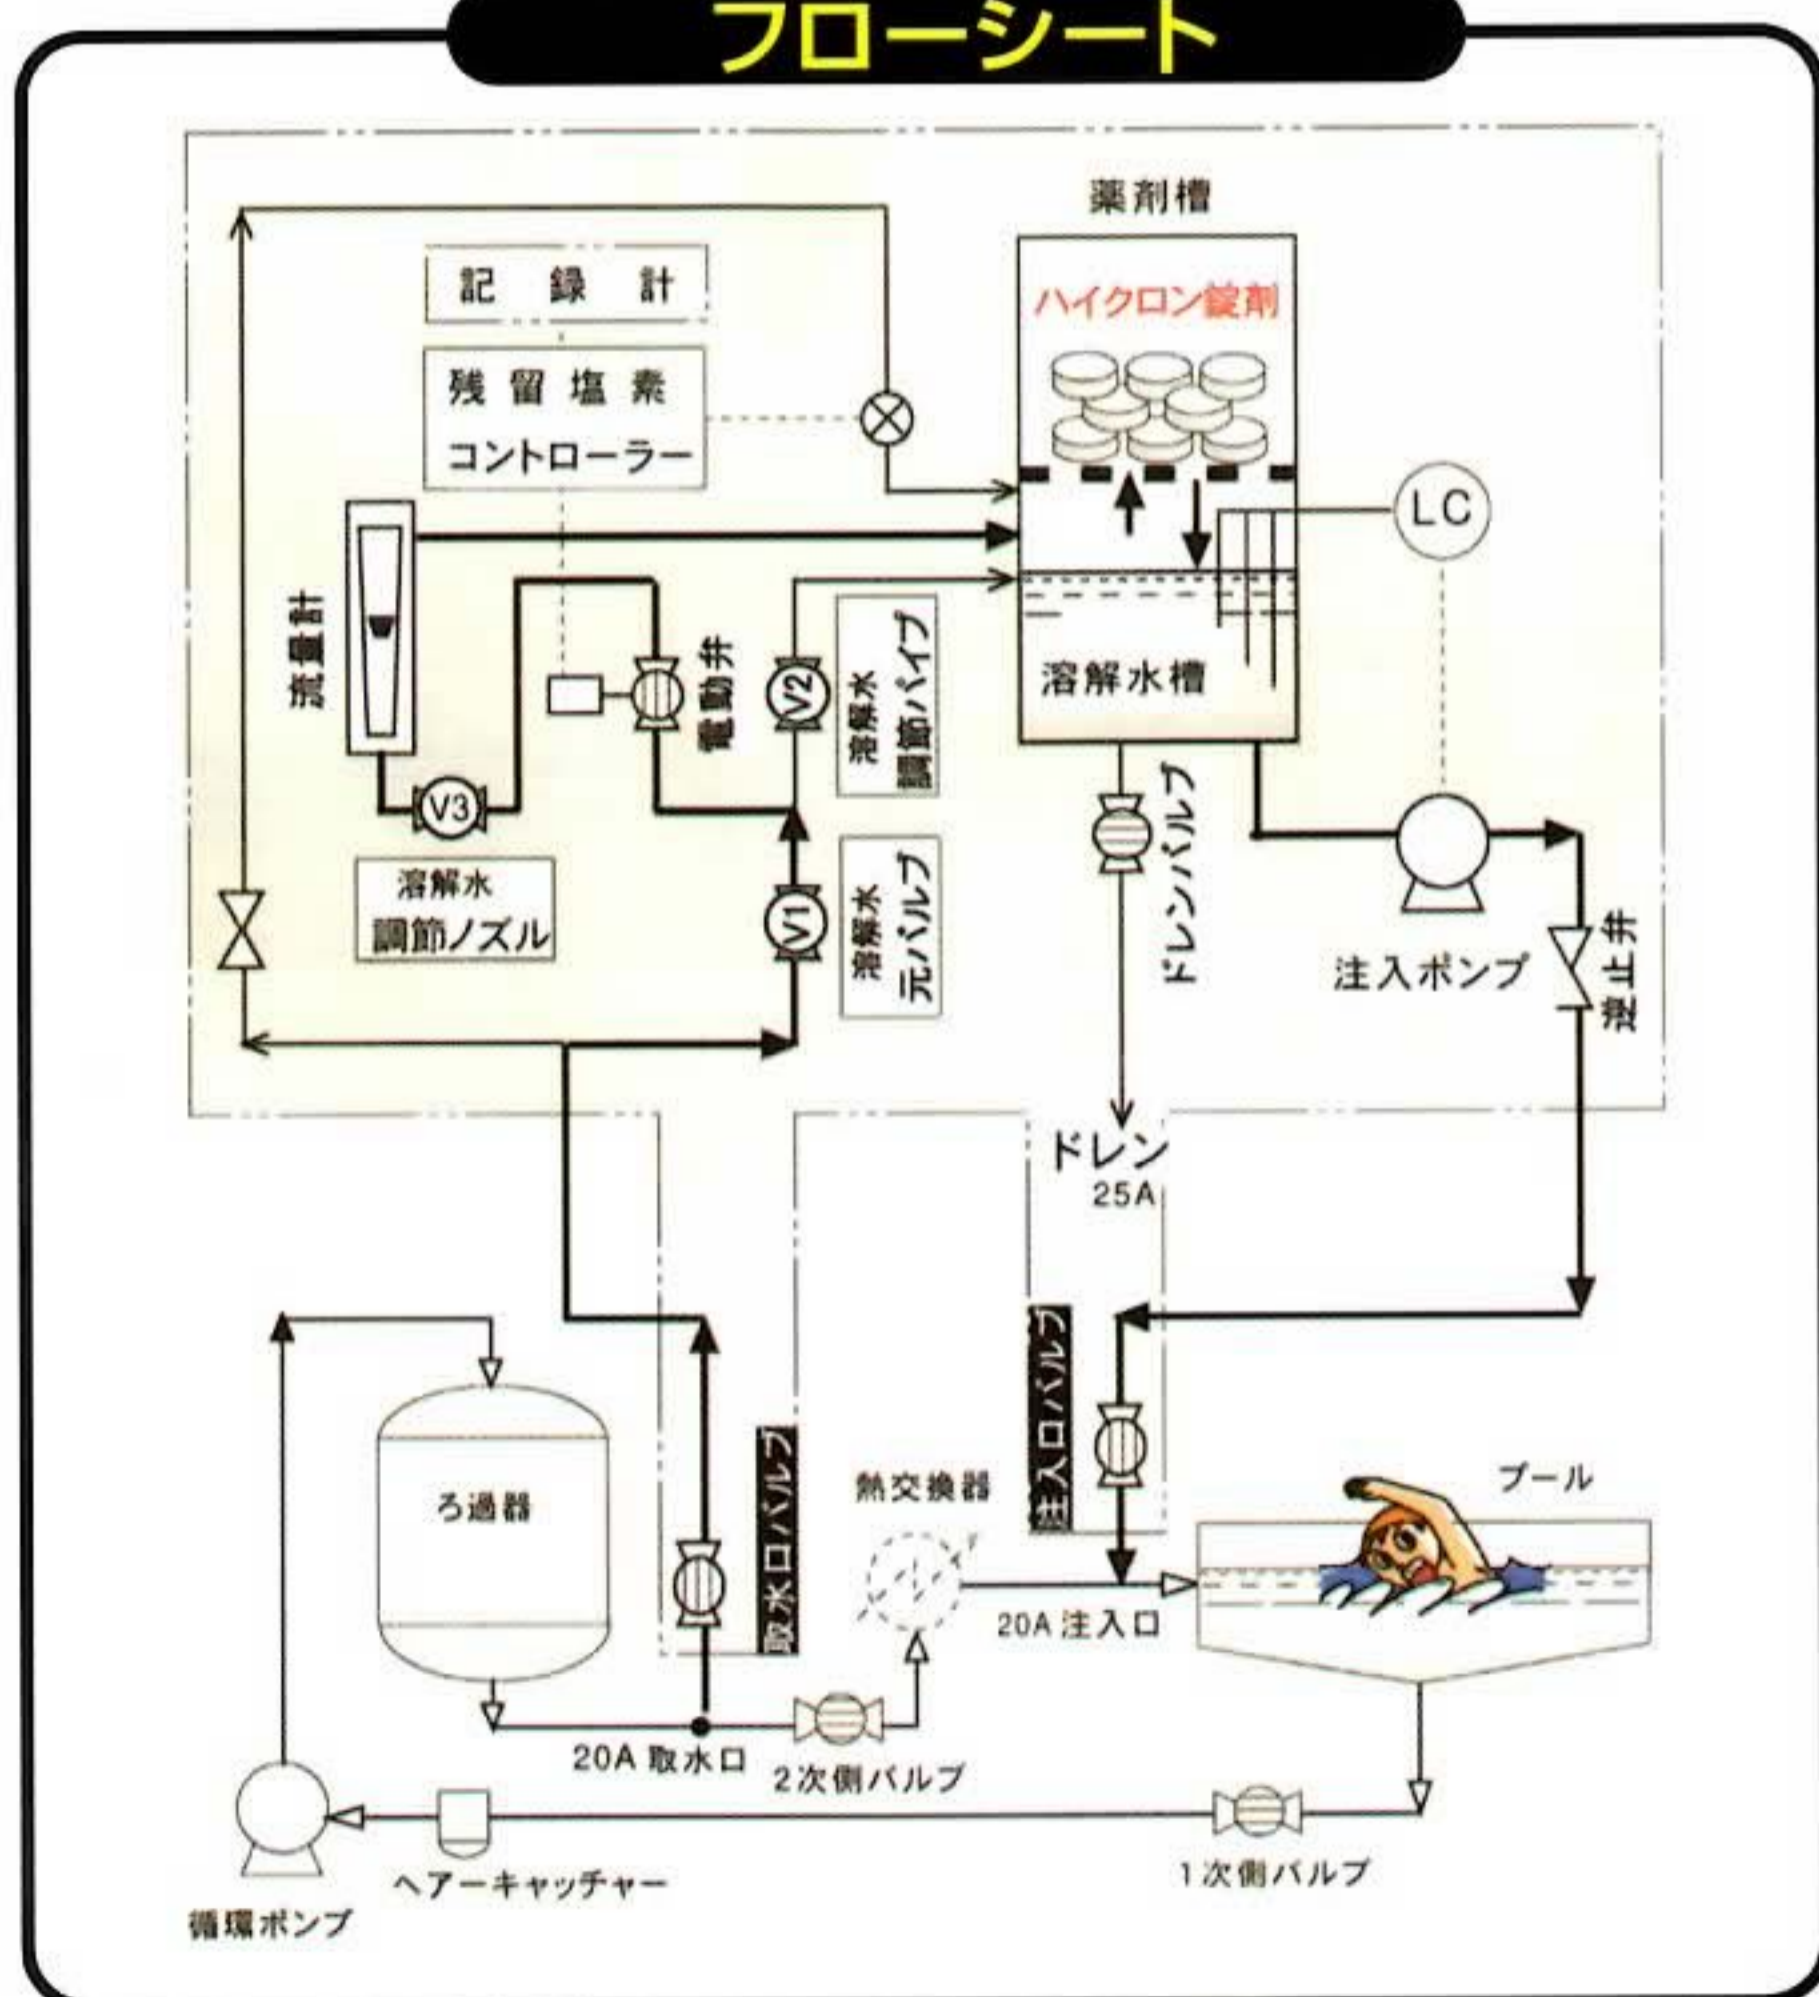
フローシート

薬剤槽

記 録 計

ハイクロン錠剤

残 留 塩 素
コントローラー

LC

流量計

電動弁

V2

溶解水
調節パイプ

溶解水槽

V3

溶解水
調節ノズル

V1

溶解水
元バルブ

ドレンバルブ

注入ポンプ

逆止弁

ドレン
25A

注入口バルブ

取水口バルブ

ろ過器

熱交換器

プール

20A 注入口

20A 取水口

2次側バルブ

ヘアーキャッチャー

1次側バルブ

循環ポンプ